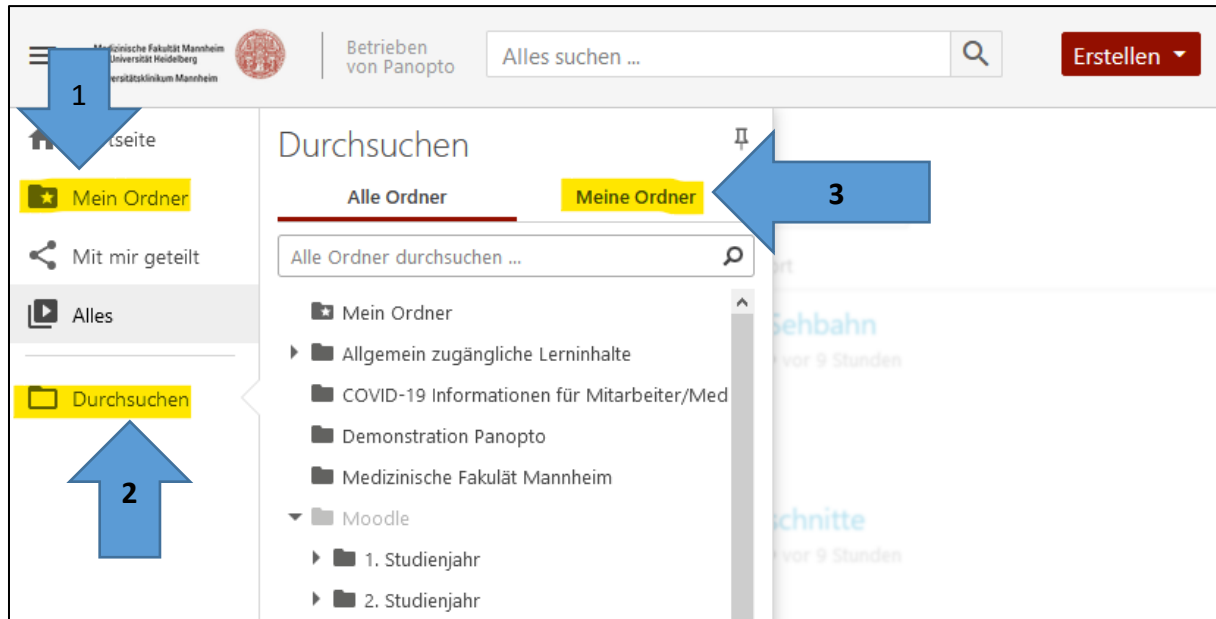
Medizinische Fakultät Mannheim
der Universität Heidelberg
Universitätsklinikum Mannheim

Betrieben von Panopto

Alles suchen ...

Erstellen

1

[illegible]tseite

Mein Ordner

Mit mir geteilt

Alles

Durchsuchen

2

Durchsuchen

Alle Ordner

Meine Ordner

3

Alle Ordner durchsuchen ...

Mein Ordner

Allgemein zugängliche Lerninhalte

COVID-19 Informationen für Mitarbeiter/Med

Demonstration Panopto

Medizinische Fakulät Mannheim

Moodle

1. Studienjahr

2. Studienjahr

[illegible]rt

Sehbahn

vor 9 Stunden

schnitte

vor 9 Stunden